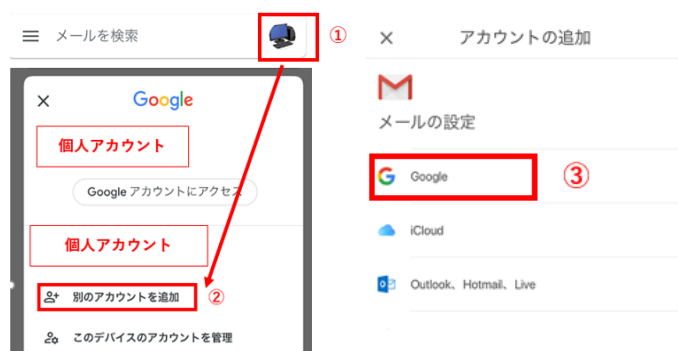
メールを検索

①

Google

個人アカウント

Google アカウントにアクセス

個人アカウント

別のアカウントを追加

②

このデバイスのアカウントを管理

アカウントの追加

メールの設定

Google

③

iCloud

Outlook、Hotmail、Live